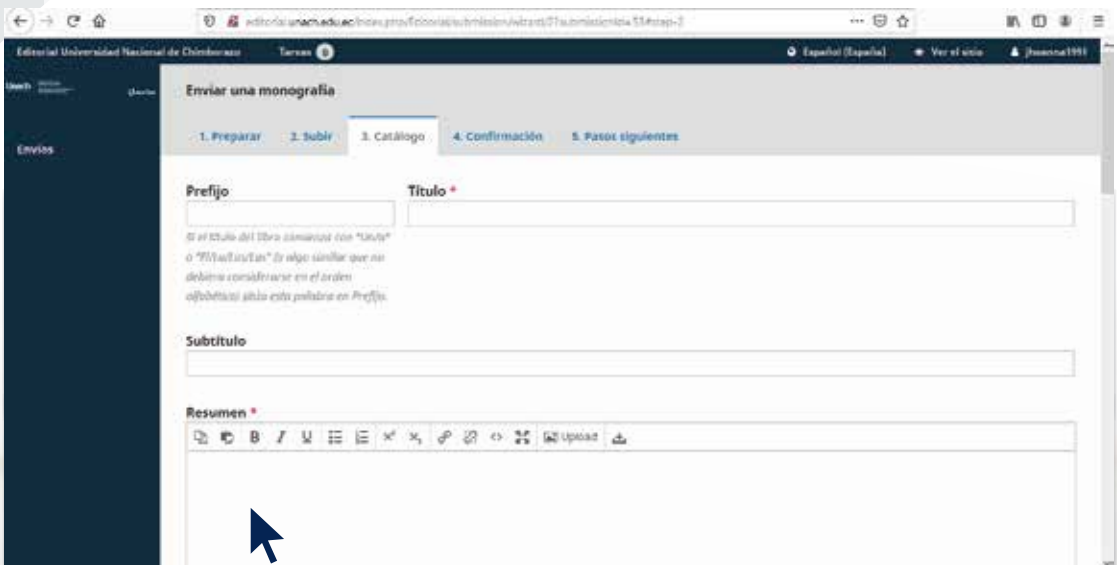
editorial.unach.edu.ec/index.php/Editorial/submission/wizard/3?submissionId=53#step-3

Editorial Universidad Nacional de Chimborazo Tareas 0 Español (España) Ver el sitio jhoanna1991

Unach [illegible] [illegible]

Envíos

Enviar una monografía

1. Preparar 2. Subir 3. Catálogo 4. Confirmación 5. Pasos siguientes

Prefijo

Título *

Si el título del libro comienza con "Un/a" o "El/La/Los/Las" (o algo similar que no debiera considerarse en el orden alfabético) sitúe esta palabra en Prefijo.

Subtítulo

Resumen *

Upload